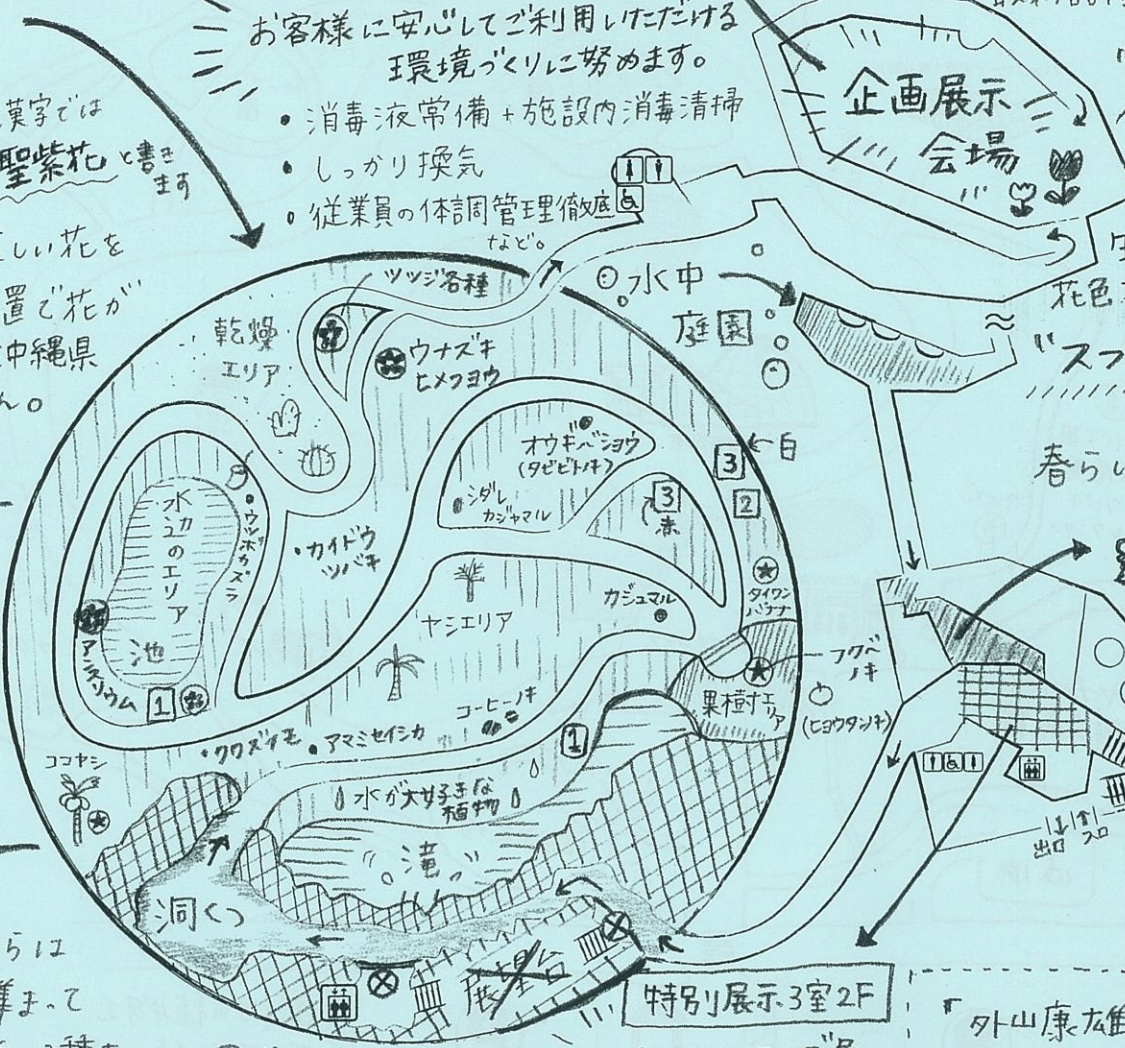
お客様に安心してご利用いただける環境づくりに努めます。
• 消毒液常備+施設内消毒清掃
• しっかり換気
• 従業員の体調管理徹底
など。

漢字では
聖紫花と書きます

しい花を
置で花が
中縄県
ん。

企画展示会場

花色
"スフ

春らし

ツツジ各種
乾燥エリア
ウナズキヒメフヨウ
水中庭園
オウギバショウ (タビビトノキ)
シダレカジャマル
3 赤
3
2
白
水辺のエリア
池
ウツボカズラ
カイドウツバキ
ヤシエリア
カジュマル
タイワンバナナ
フクベノキ
果樹エリア
(ヒョウタンノキ)
アンスリウム
1
コーヒーノキ
1
クワズイモ
アマミセイシカ
ココヤシ
水が大好きな植物
滝
洞くつ
展望台
特別展示3室2F
出口
入口

らは
集まって

「外山康雄